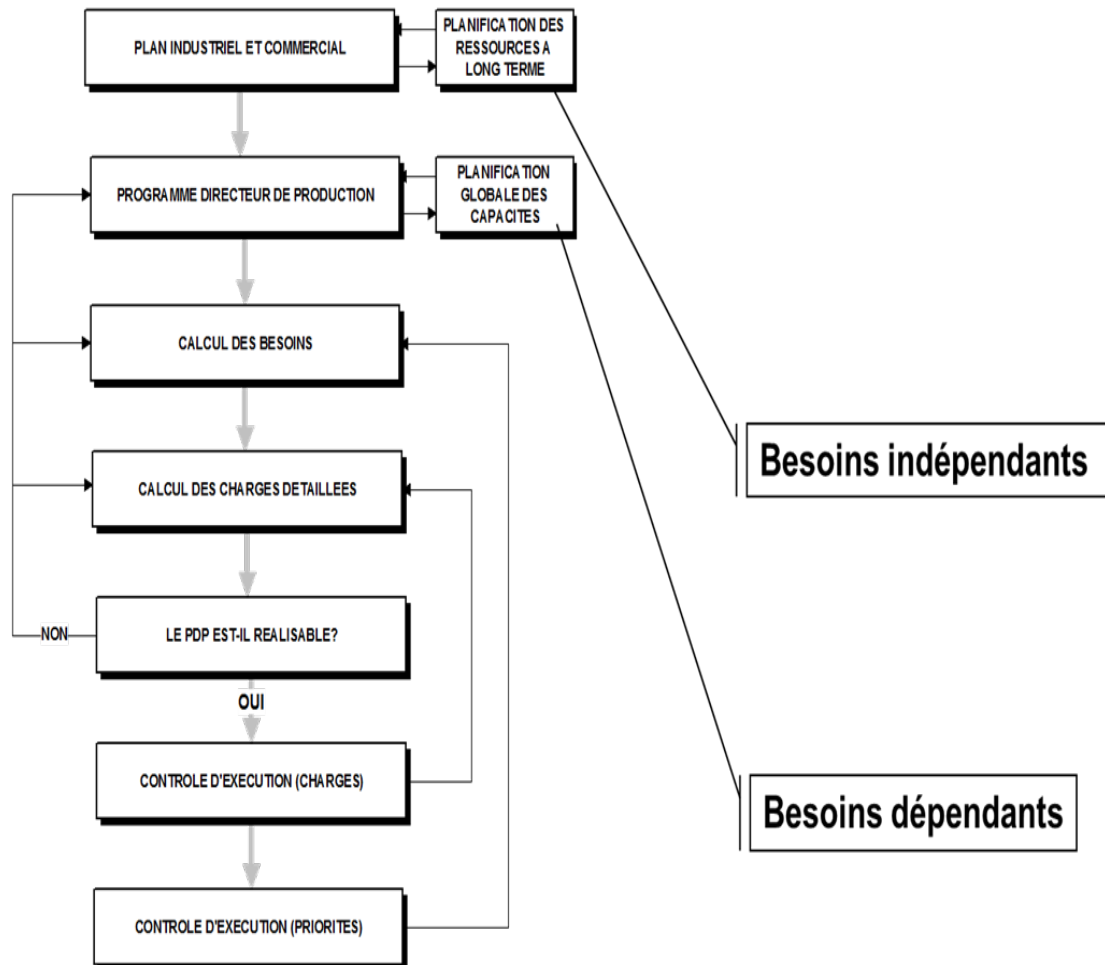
PLAN INDUSTRIEL ET COMMERCIAL

PLANIFICATION DES RESSOURCES A LONG TERME

PROGRAMME DIRECTEUR DE PRODUCTION

PLANIFICATION GLOBALE DES CAPACITES

CALCUL DES BESOINS

CALCUL DES CHARGES DETAILLEES

LE PDP EST-IL REALISABLE?

NON

OUI

CONTROLE D'EXECUTION (CHARGES)

CONTROLE D'EXECUTION (PRIORITES)

Besoins indépendants

Besoins dépendants